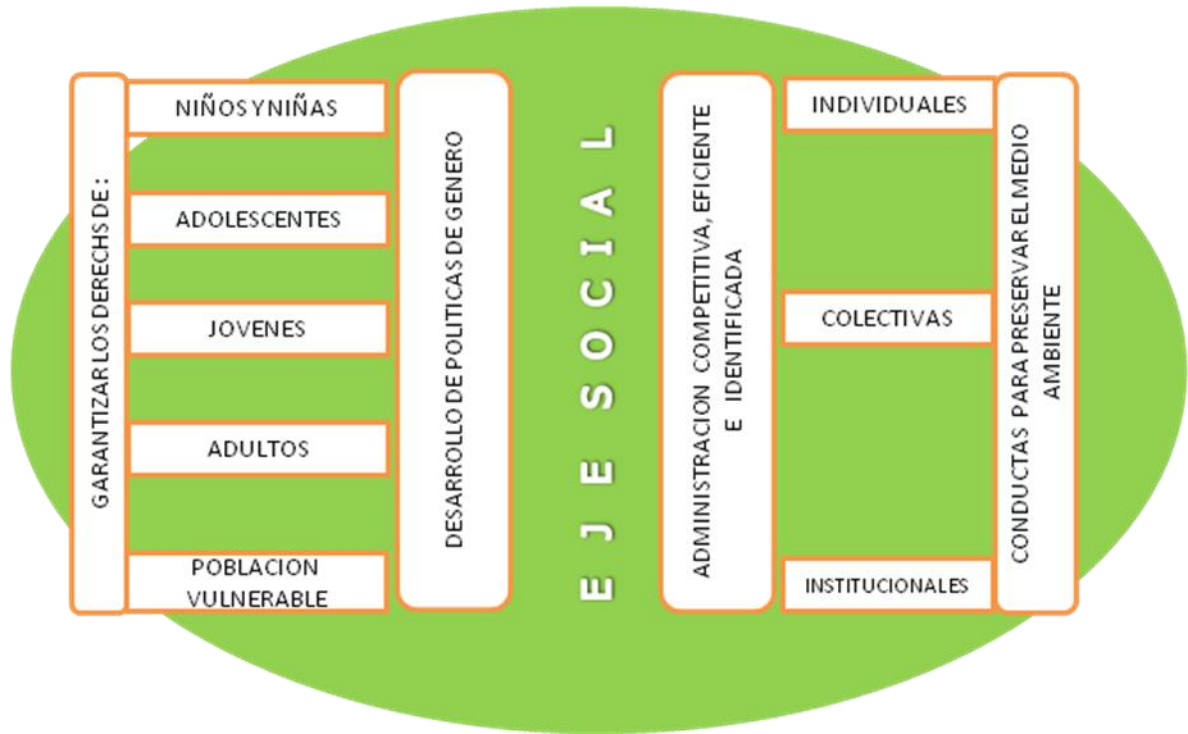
GARANTIZAR LOS DERECHS DE :

NIÑOS YNIÑAS

ADOLESCENTES

JOVENES

ADULTOS

POBLACION VULNERABLE

DESARROLLO DE POLITICAS DE GENERO

E J E S O C I A L

ADMINISTRACION COMPETITIVA, EFICIENTE E IDENTIFICADA

INDIVIDUALES

COLECTIVAS

INSTITUCIONALES

CONDUCTAS PARA PRESERVAR EL MEDIO AMBIENTE